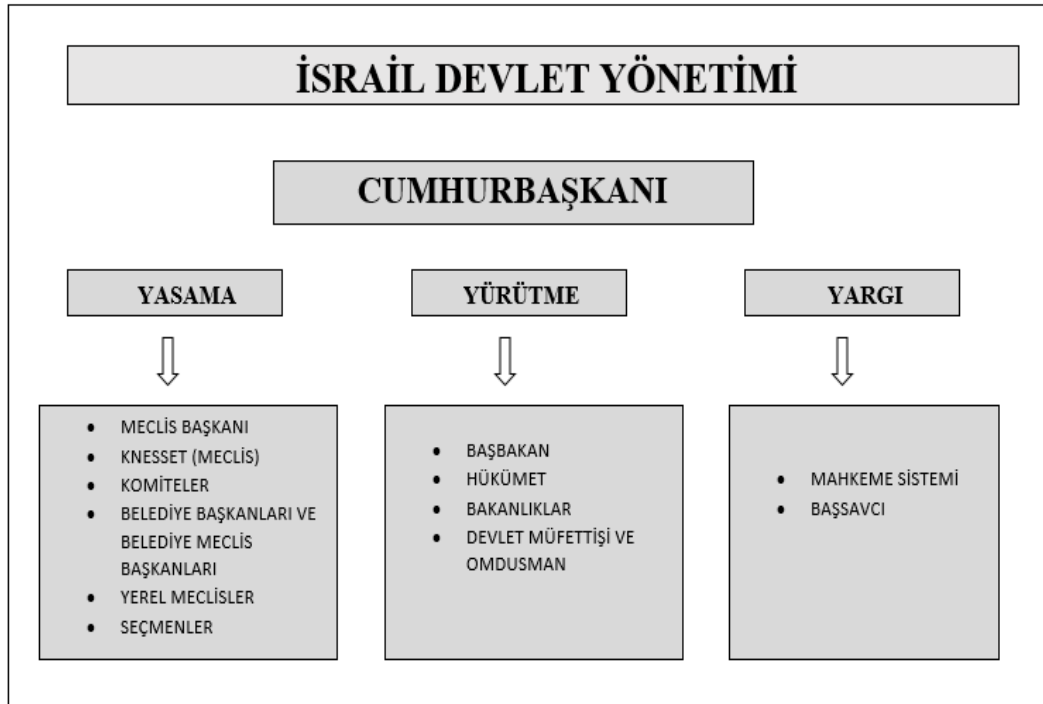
İSRAİL DEVLET YÖNETİMİ

CUMHURBAŞKANI

YASAMA

YÜRÜTME

YARGI

- MECLİS BAŞKANI
- KNESSET (MECLİS)
- KOMİTELER
- BELEDİYE BAŞKANLARI VE BELEDİYE MECLİS BAŞKANLARI
- YEREL MECLİSLER
- SEÇMENLER

- BAŞBAKAN
- HÜKÜMET
- BAKANLIKLAR
- DEVLET MÜFETTİŞİ VE OMDUSMAN

- MAHKEME SİSTEMİ
- BAŞSAVCI